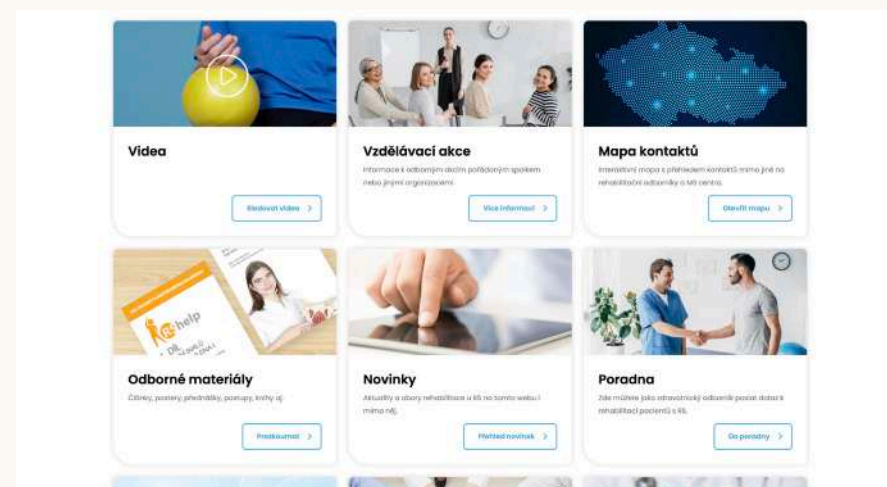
Videa

Sledovat videa >

Vzdělávací akce

Informace k odborným akcím pořádaným spolkem nebo jinými organizacemi.

Více informací >

Mapa kontaktů

Interaktivní mapa s přehledem kontaktů mimo jiné na rehabilitační odborníky a MS centra.

Otevřít mapu >

help

Odborné materiály

Články, postery, přednášky, postupy, knihy aj.

Prozkoumat >

Novinky

Aktuality a obory rehabilitace u RS na tomto webu i mimo něj.

Přehled novinek >

Poradna

Zde můžete jako zdravotnický odborník poslat dotaz k rehabilitaci pacientů s RS.

Do poradny >